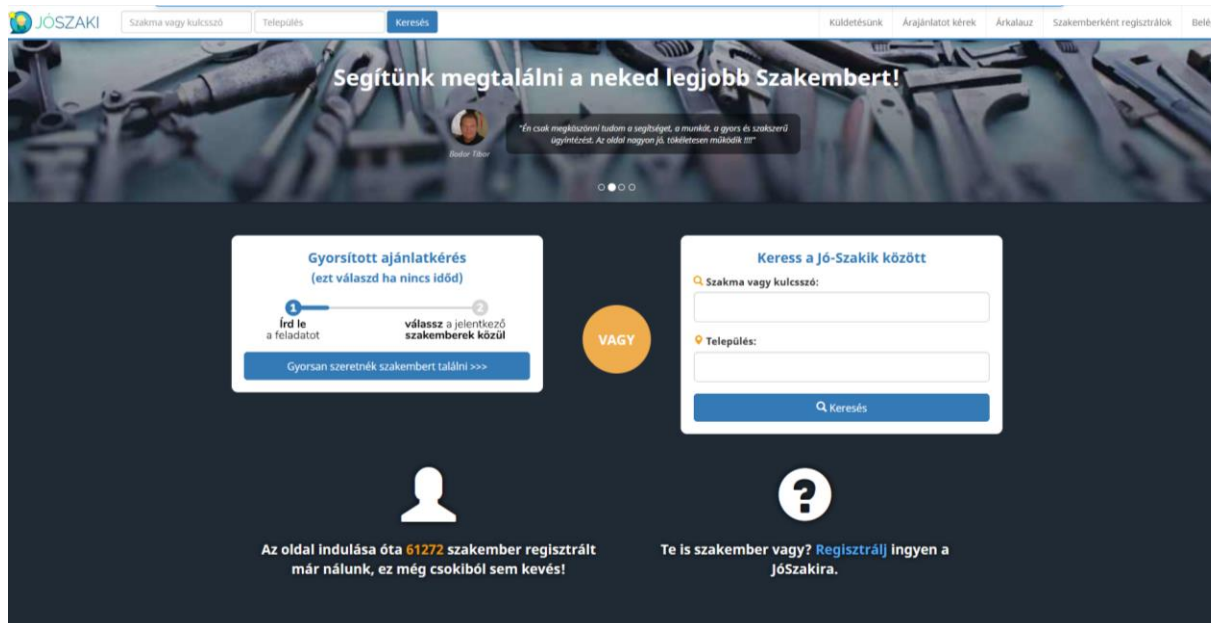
JÓSZAKI

Szakma vagy kulcsszó

Település

Keresés

Küldetésünk | Árajánlatot kérek | Árkalauz | Szakemberként regisztrálok | Belé

Segítünk megtalálni a neked legjobb Szakembert!

"Én csak megköszönni tudom a segítséget, a munkát, a gyors és szakszerű ügyintézést. Az oldal nagyon jó, tökéletesen működik !!!"

Bodor Tibor

Gyorsított ajánlatkérés
(ezt válaszd ha nincs időd)

1
Írd le
a feladatot

2
válassz a jelentkező
szakemberek közül

Gyorsan szeretnék szakembert találni >>>

VAGY

Keress a Jó-Szakik között

Szakma vagy kulcsszó:

Település:

Keresés

Az oldal indulása óta 61272 szakember regisztrált már nálunk, ez még csokiból sem kevés!

Te is szakember vagy? Regisztrálj ingyen a JóSzakira.